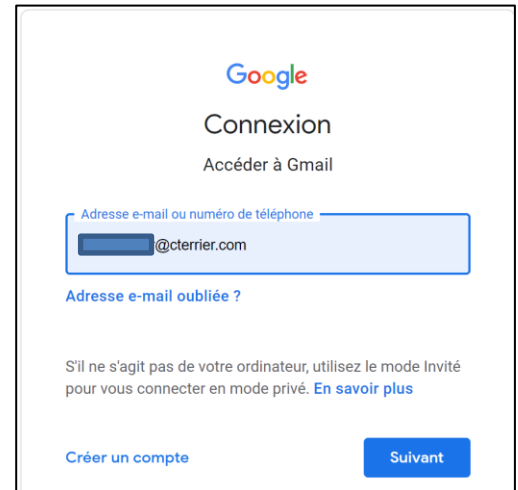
Google

Connexion

Accéder à Gmail

Adresse e-mail ou numéro de téléphone

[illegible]@cterrier.com

Adresse e-mail oubliée ?

S'il ne s'agit pas de votre ordinateur, utilisez le mode Invité pour vous connecter en mode privé. En savoir plus

Créer un compte

Suivant